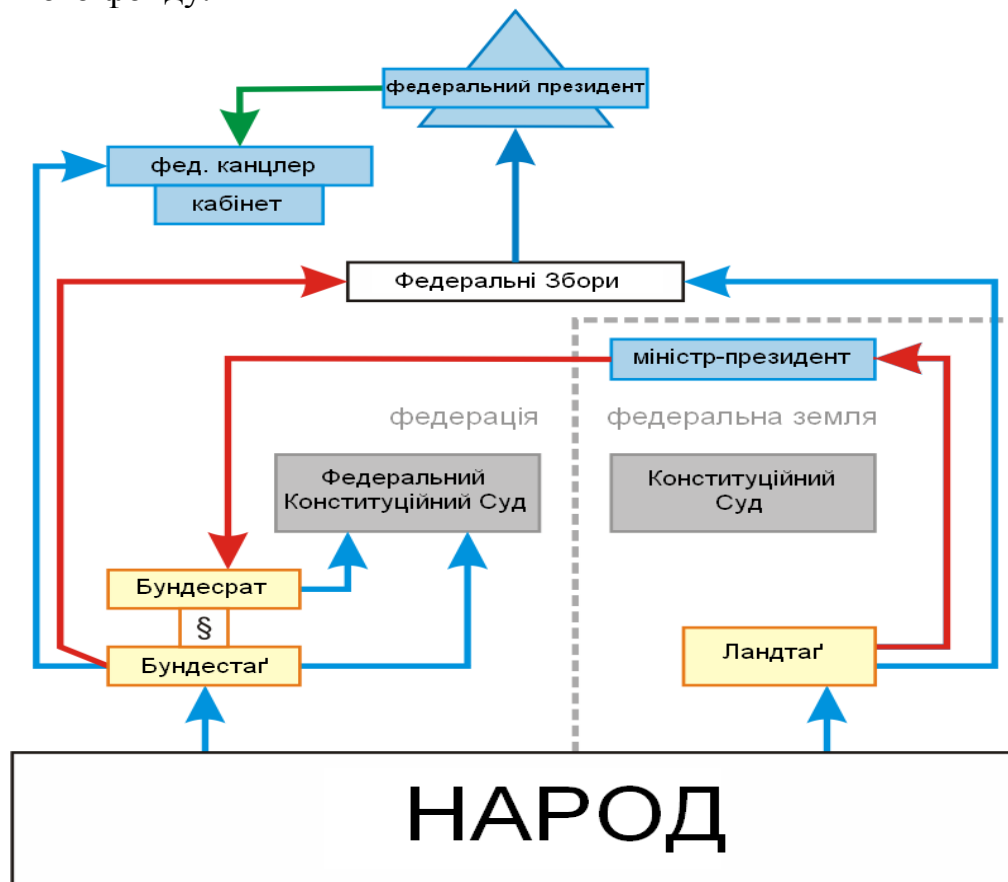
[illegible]

федеральний президент

фед. канцлер

кабінет

Федеральні Збори

міністр-президент

федерація

федеральна земля

Федеральний Конституційний Суд

Конституційний Суд

Бундесрат

§

Бундестаґ

Ландтаґ

НАРОД